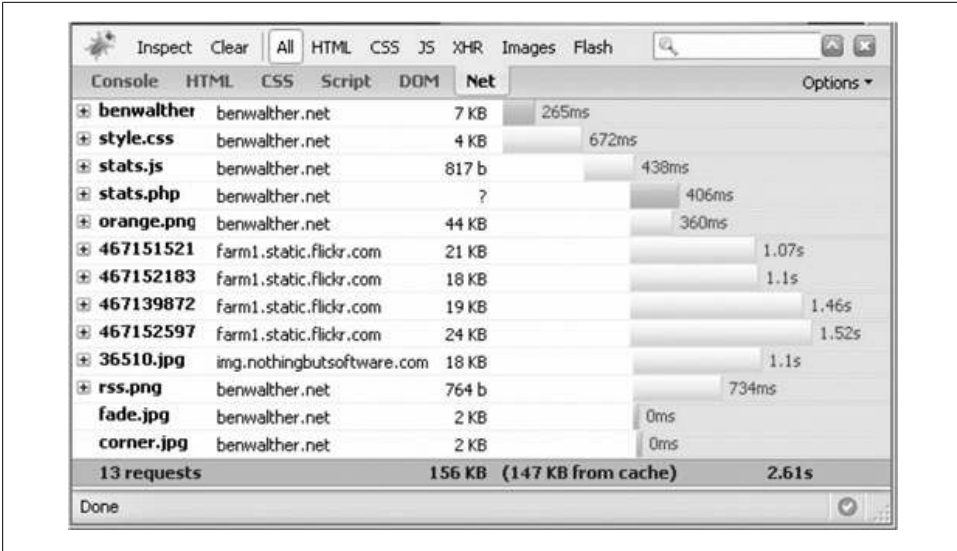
Inspect Clear All HTML CSS JS XHR Images Flash

Console HTML CSS Script DOM Net Options ▾

| | | | |
|---|---|---|---|
| ⊞ benwalther | benwalther.net | 7 KB | 265ms |
| ⊞ style.css | benwalther.net | 4 KB | 672ms |
| ⊞ stats.js | benwalther.net | 817 b | 438ms |
| ⊞ stats.php | benwalther.net | ? | 406ms |
| ⊞ orange.png | benwalther.net | 44 KB | 360ms |
| ⊞ 467151521 | farm1.static.flickr.com | 21 KB | 1.07s |
| ⊞ 467152183 | farm1.static.flickr.com | 18 KB | 1.1s |
| ⊞ 467139872 | farm1.static.flickr.com | 19 KB | 1.46s |
| ⊞ 467152597 | farm1.static.flickr.com | 24 KB | 1.52s |
| ⊞ 36510.jpg | img.nothingbutsoftware.com | 18 KB | 1.1s |
| ⊞ rss.png | benwalther.net | 764 b | 734ms |
| fade.jpg | benwalther.net | 2 KB | 0ms |
| corner.jpg | benwalther.net | 2 KB | 0ms |
| 13 requests | | 156 KB | (147 KB from cache) 2.61s |

Done